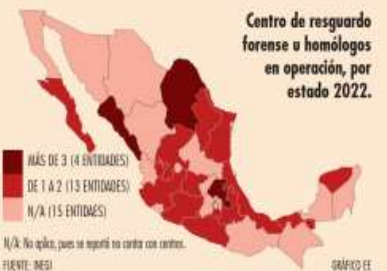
Centro de resguardo forense u homólogos en operación, por estado 2022.

MÁS DE 3 (4 ENTIDADES)
DE 1 A 2 (13 ENTIDADES)
N/A (15 ENTIDADES)

N/A: No aplica, pues se reportó no contar con centros.

FUENTE: INEGI

GRÁFICO EE